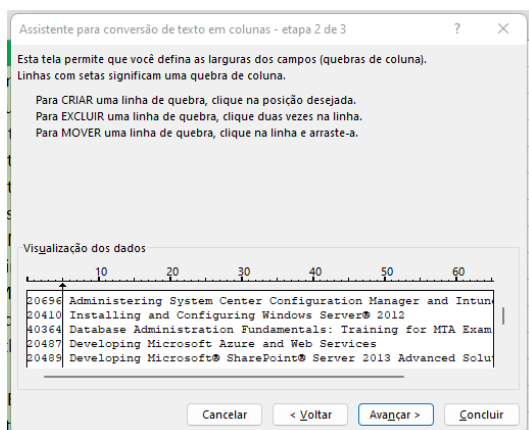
Assistente para conversão de texto em colunas - etapa 2 de 3 ? ×

Esta tela permite que você defina as larguras dos campos (quebras de coluna).
Linhas com setas significam uma quebra de coluna.

Para CRIAR uma linha de quebra, clique na posição desejada.
Para EXCLUIR uma linha de quebra, clique duas vezes na linha.
Para MOVER uma linha de quebra, clique na linha e arraste-a.

Visualização dos dados

10 20 30 40 50 60

20696 Administering System Center Configuration Manager and Intun
20410 Installing and Configuring Windows Server® 2012
40364 Database Administration Fundamentals: Training for MTA Exam
20487 Developing Microsoft Azure and Web Services
20489 Developing Microsoft® SharePoint® Server 2013 Advanced Solu

Cancelar < Voltar Avançar > Concluir